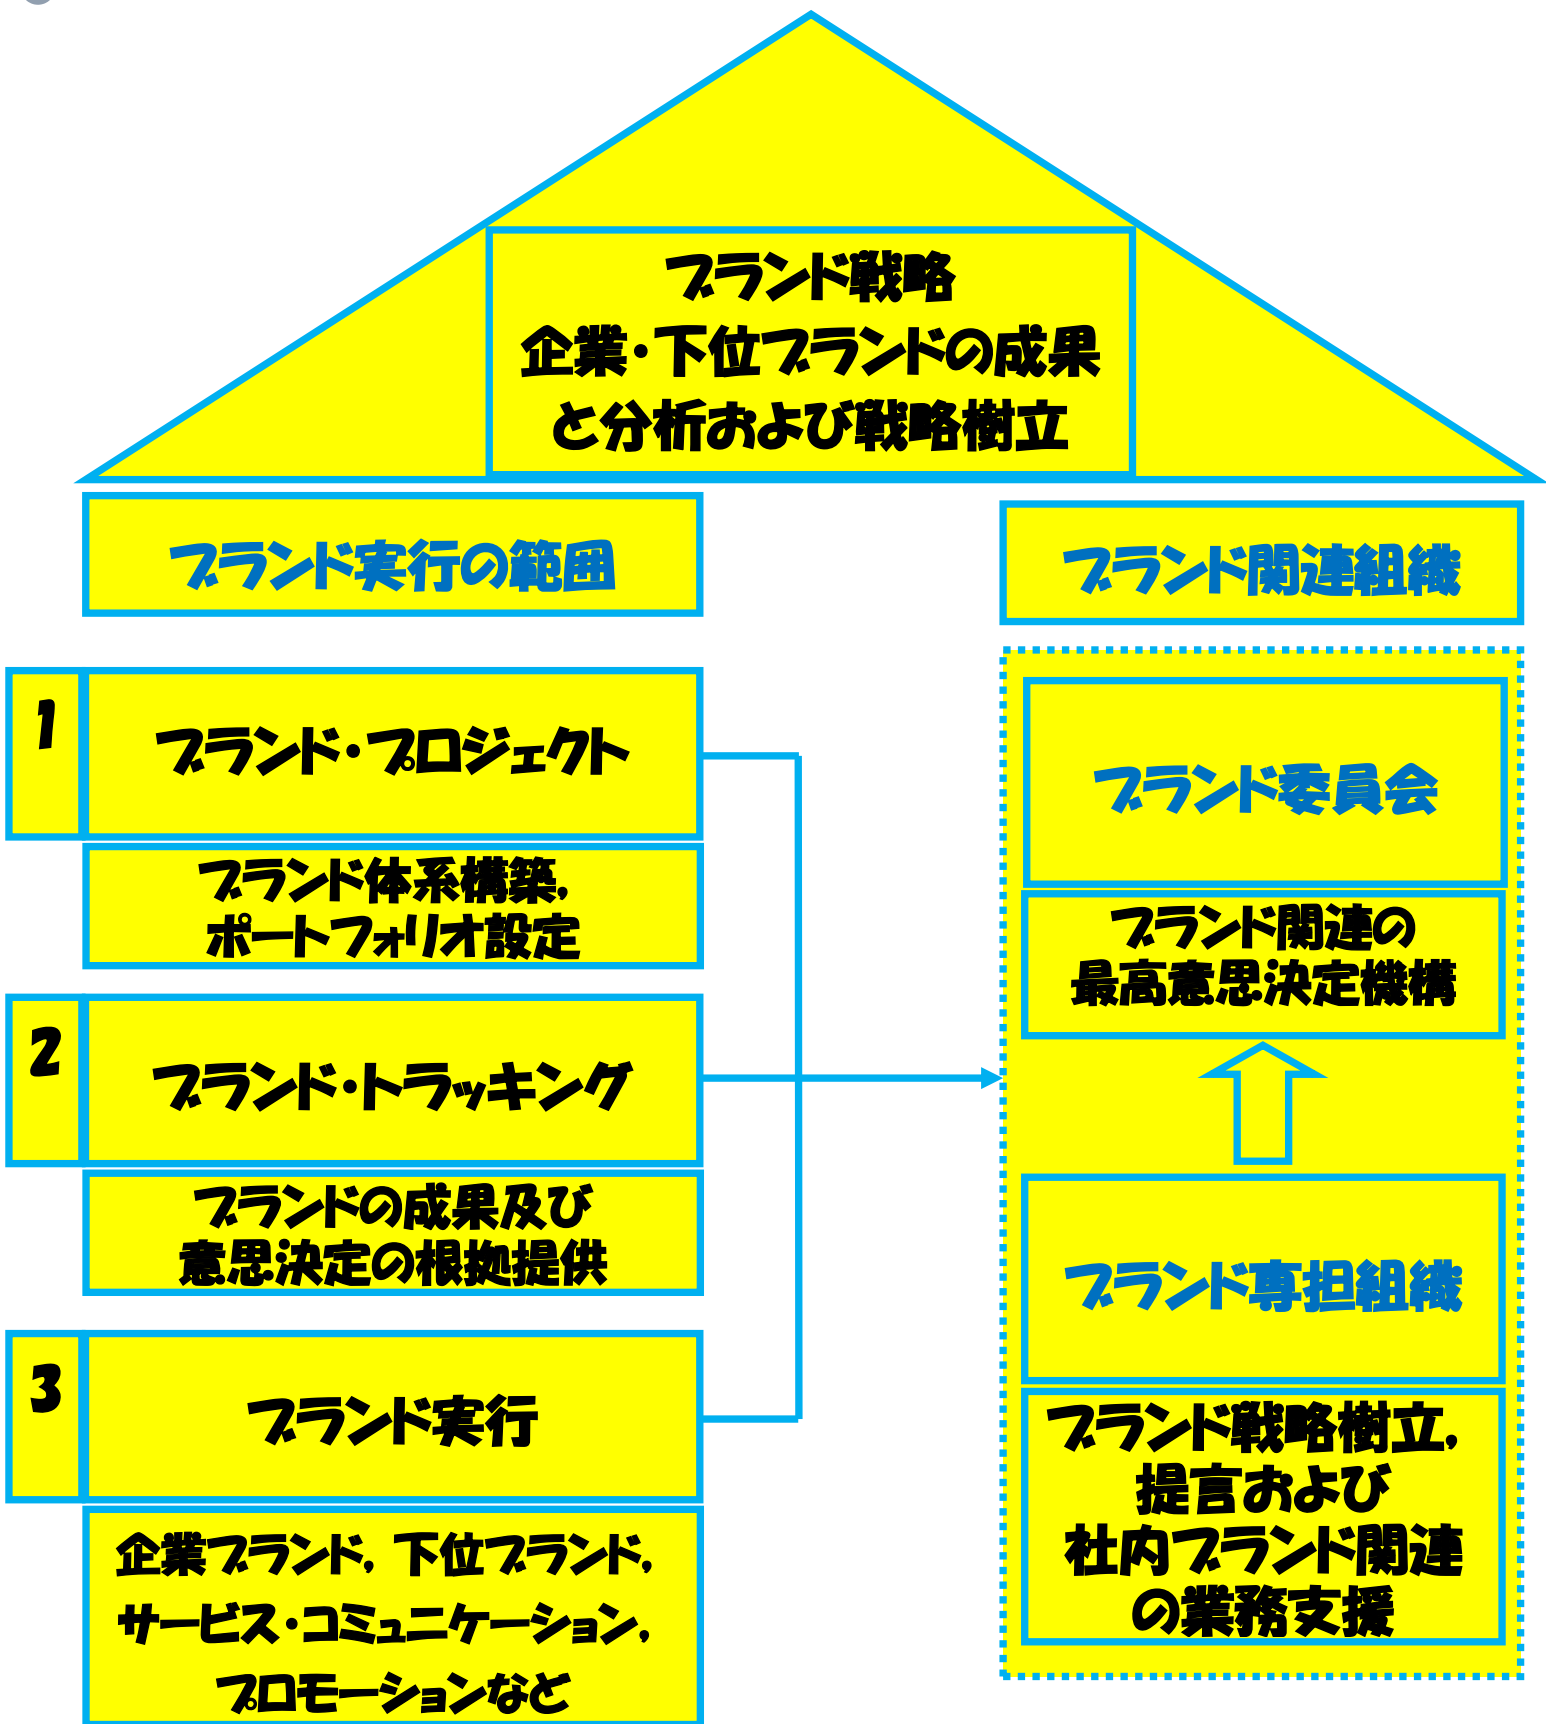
ブランド戦略
企業・下位ブランドの成果と分析および戦略樹立

ブランド実行の範囲

ブランド関連組織

1
ブランド・プロジェクト

ブランド体系構築，ポートフォリオ設定

2
ブランド・トラッキング

ブランドの成果及び意思決定の根拠提供

3
ブランド実行

企業ブランド，下位ブランド，サービス・コミュニケーション，プロモーションなど

ブランド委員会

ブランド関連の最高意思決定機構

ブランド専担組織

ブランド戦略樹立，提言および社内ブランド関連の業務支援